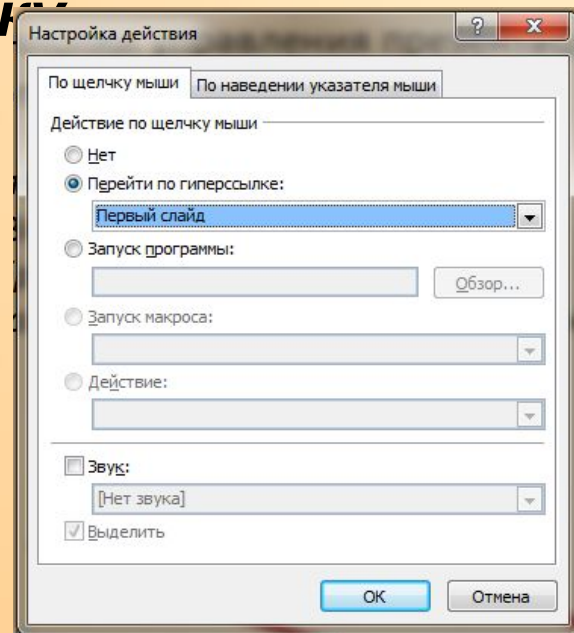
Настройка действия

По щелчку мыши | По наведении указателя мыши

Действие по щелчку мыши

Нет

Перейти по гиперссылке:

Первый слайд

Запуск программы:

Обзор...

Запуск макроса:

Действие:

Звук:

[Нет звука]

Выделить

ОК

Отмена